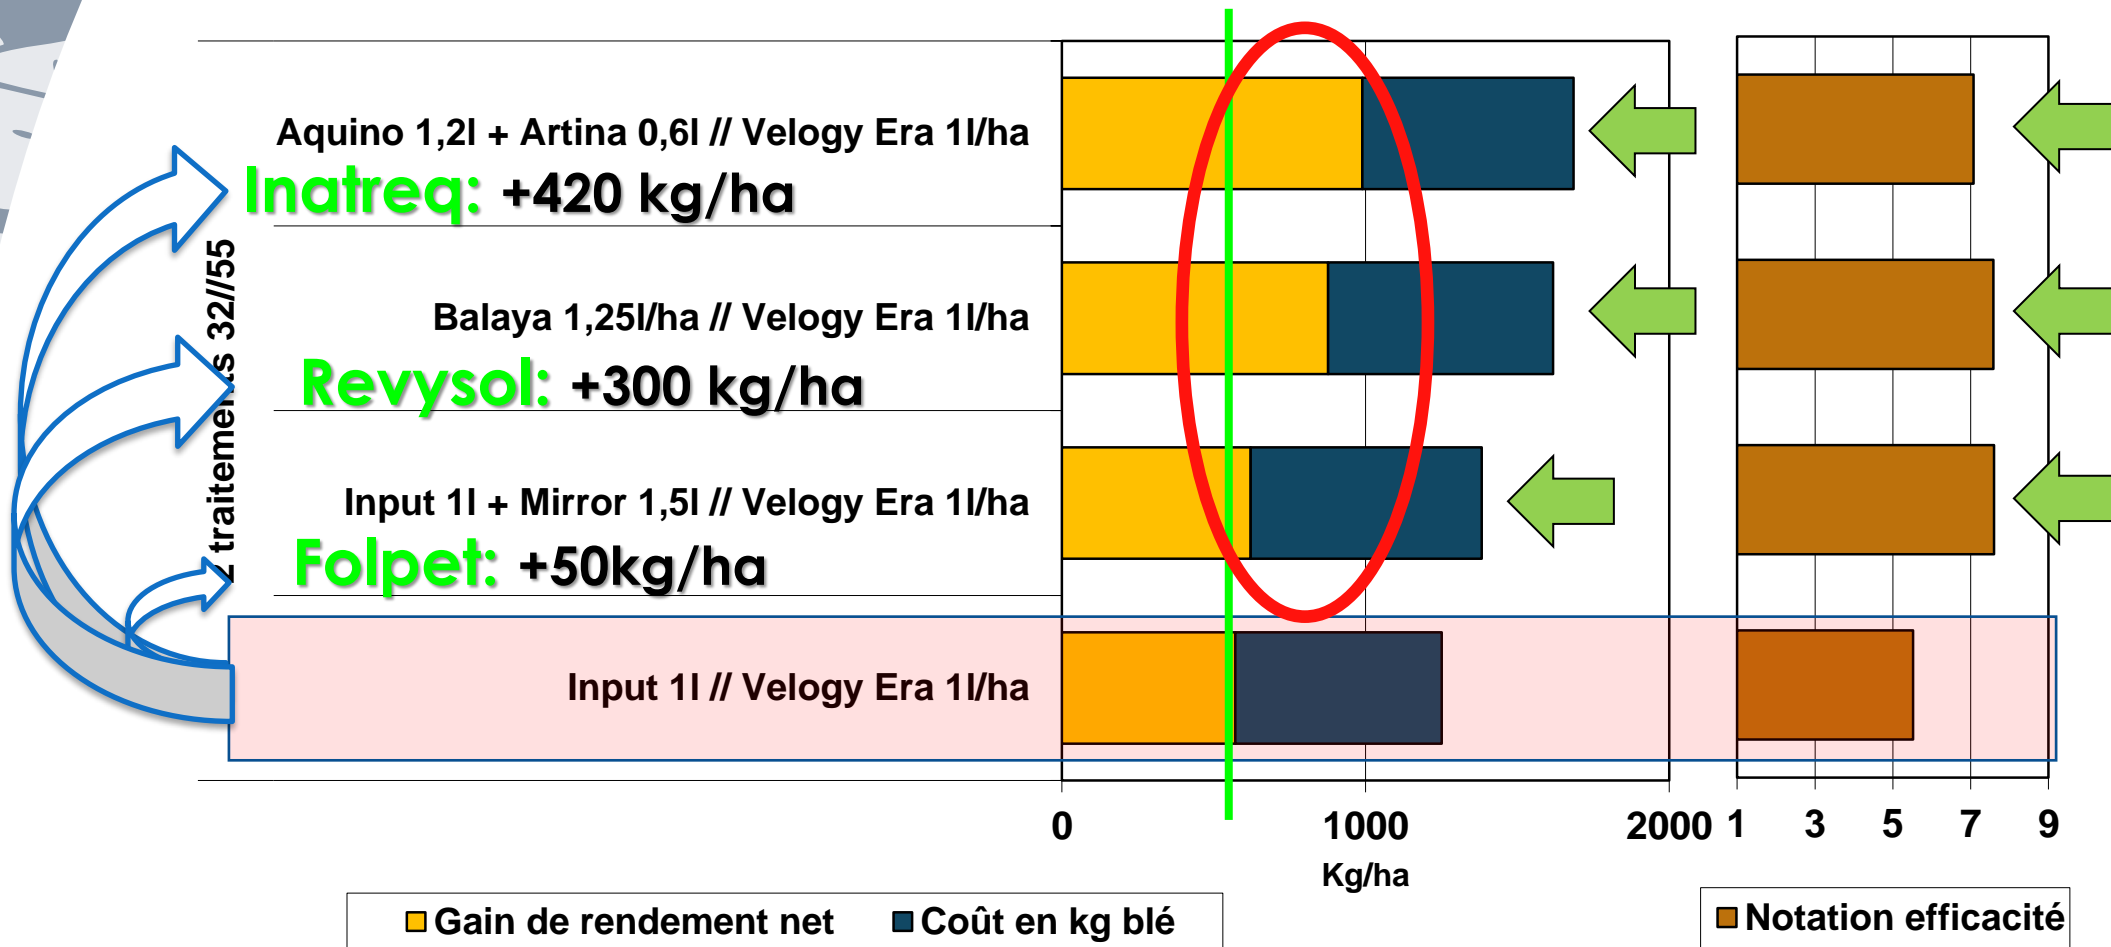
Aquino 1,2l + Artina 0,6l // Velogy Era 1l/ha

Inatreq: +420 kg/ha

Balaya 1,25l/ha // Velogy Era 1l/ha

Revysol: +300 kg/ha

Input 1l + Mirror 1,5l // Velogy Era 1l/ha

Folpet: +50kg/ha

Input 1l // Velogy Era 1l/ha

2 traitements 32//55

0 1000 2000

Kg/ha

1 3 5 7 9

Gain de rendement net Coût en kg blé

Notation efficacité